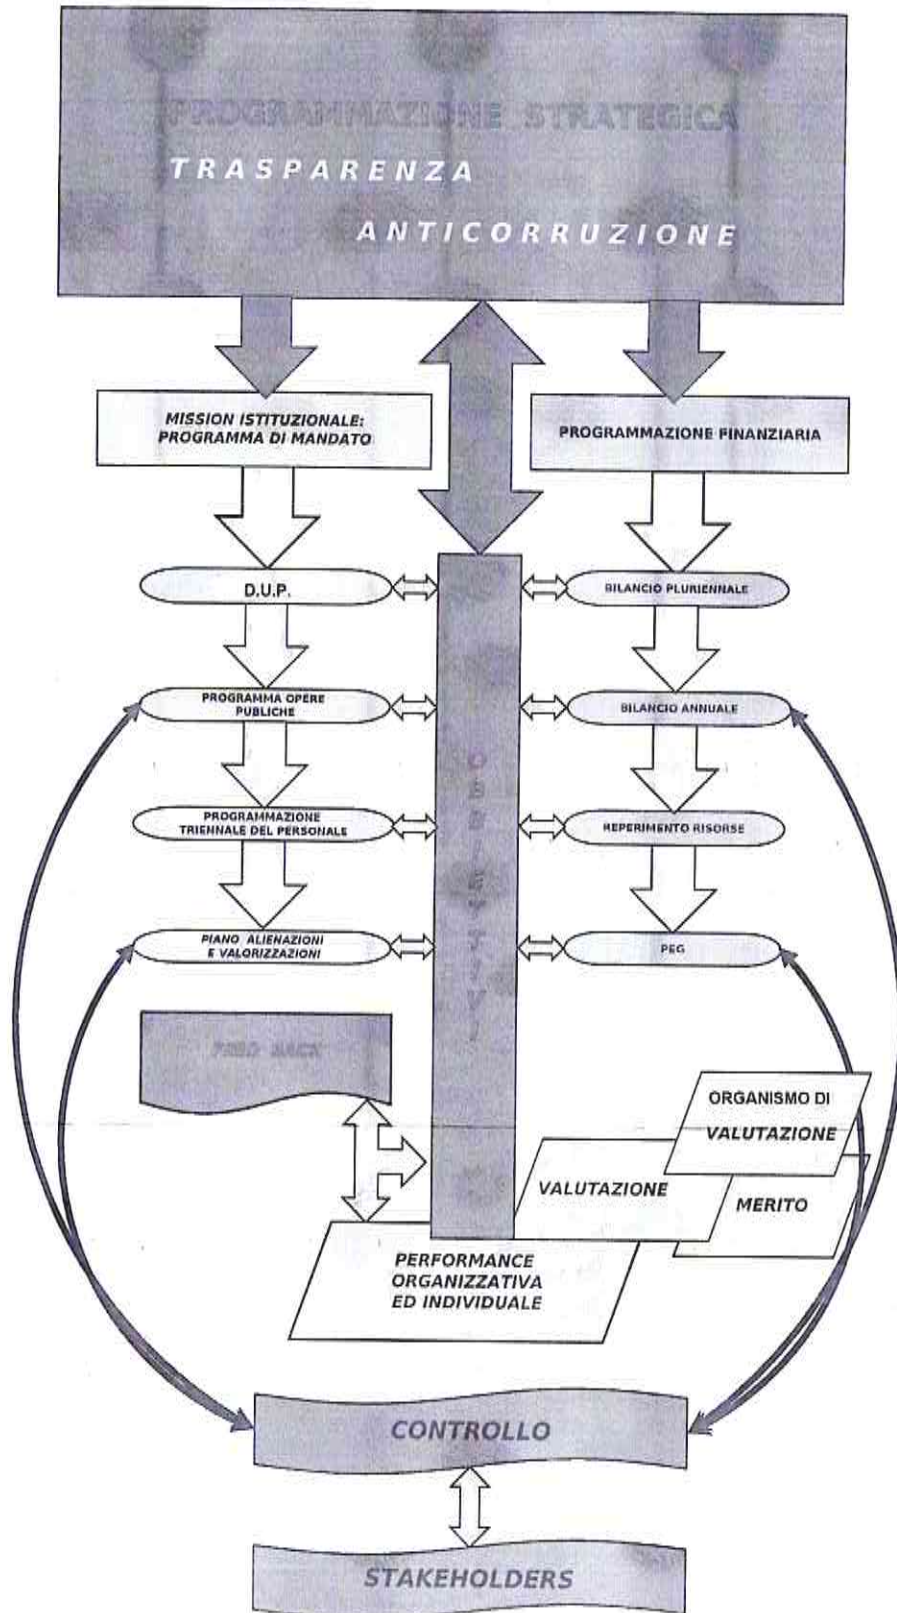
PROGRAMMAZIONE STRATEGICA
TRASPARENZA
ANTICORRUZIONE

MISSION ISTITUZIONALE: PROGRAMMA DI MANDATO

PROGRAMMAZIONE FINANZIARIA

D.U.P.

BILANCIO PLURIENNALE

PROGRAMMA OPERE PUBLICHE

BILANCIO ANNUALE

PROGRAMMAZIONE TRIENNALE DEL PERSONALE

REPERIMENTO RISORSE

PIANO ALIENAZIONI E VALORIZZAZIONI

PEG

OBIETTIVI

FEED BACK

ORGANISMO DI VALUTAZIONE

VALUTAZIONE

MERITO

PERFORMANCE ORGANIZZATIVA ED INDIVIDUALE

CONTROLLO

STAKEHOLDERS